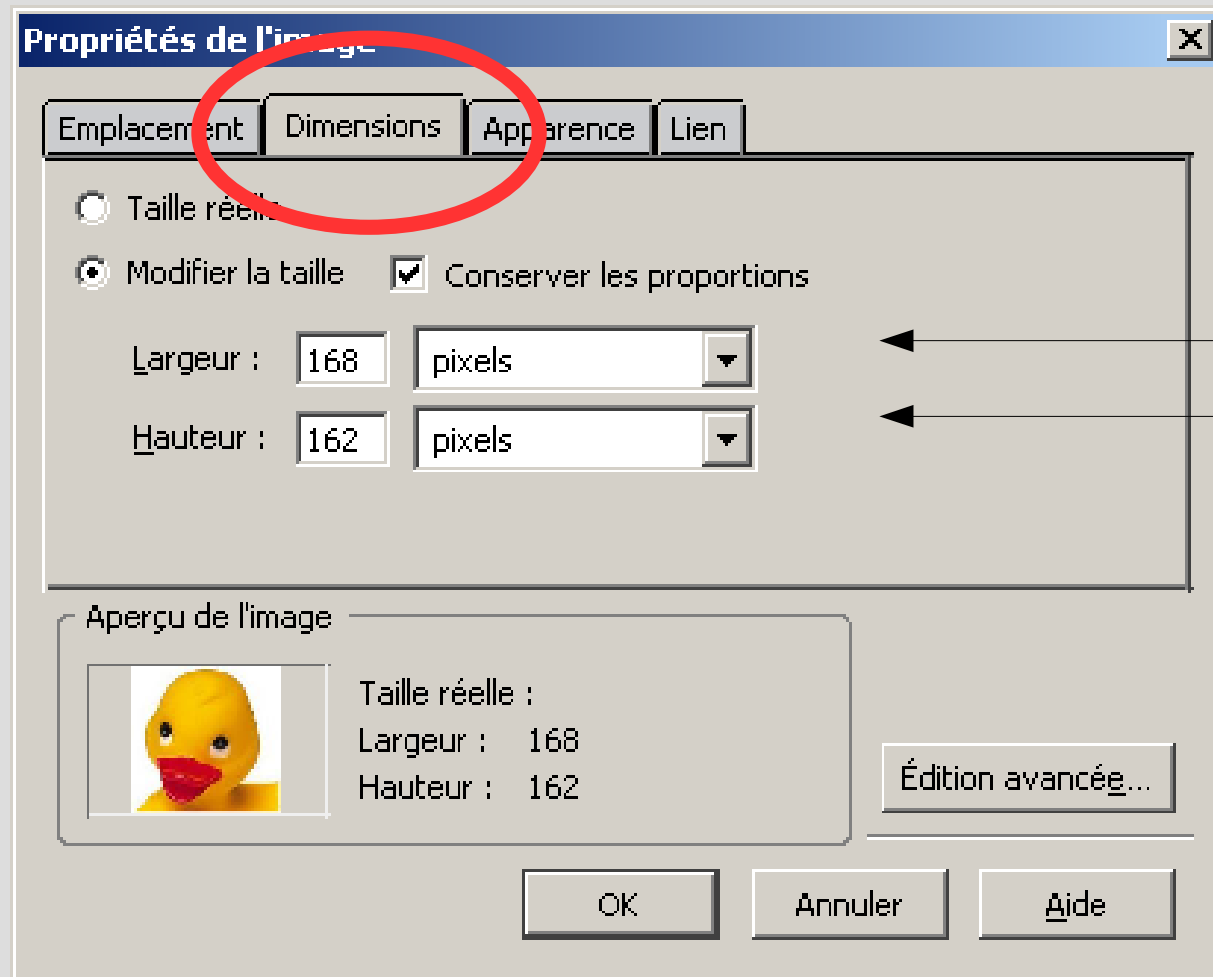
Propriétés de l'image

Emplacement | Dimensions | Apparence | Lien

Taille réelle

Modifier la taille

Conserver les proportions

Largeur : 168 pixels

Hauteur : 162 pixels

Aperçu de l'image

Taille réelle :

Largeur : 168

Hauteur : 162

Édition avancée...

OK

Annuler

Aide